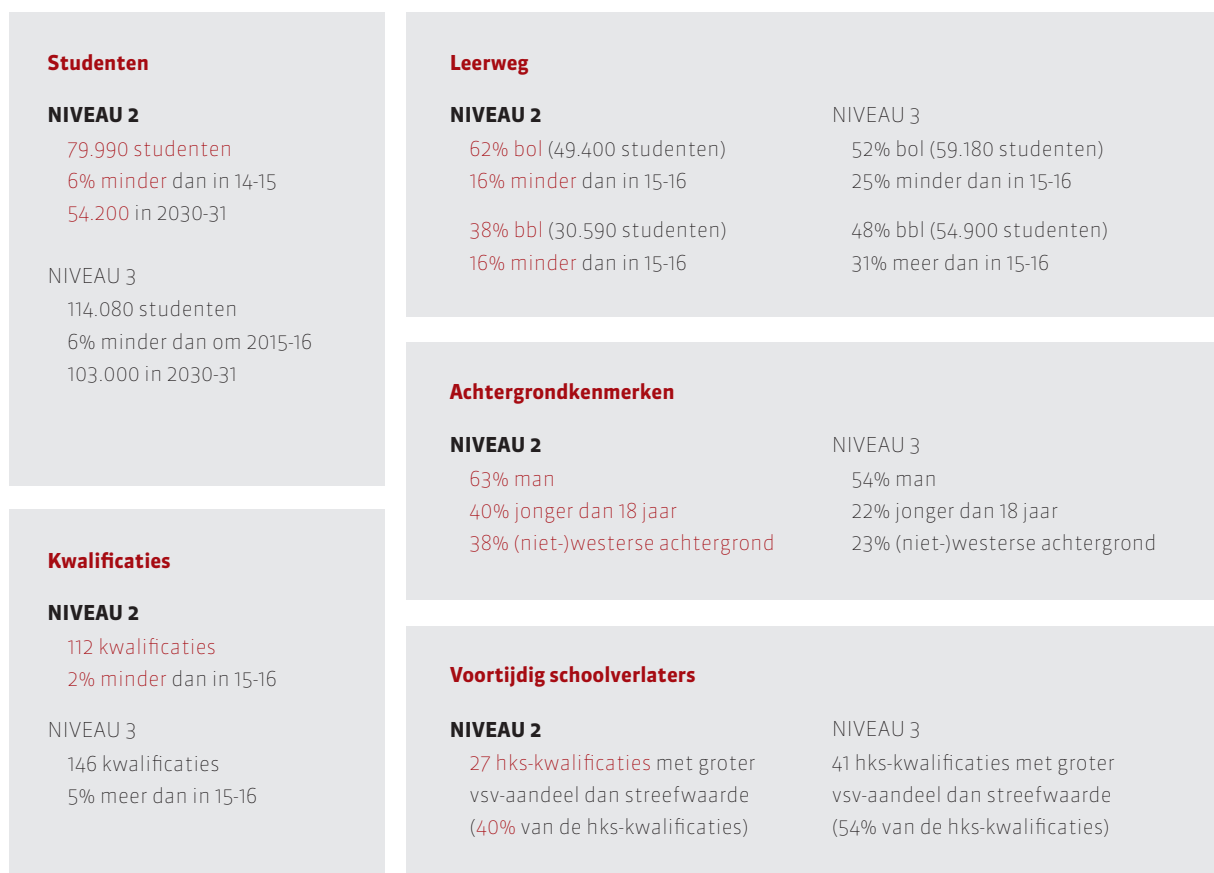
Studenten

NIVEAU 2
79.990 studenten
6% minder dan in 14-15
54.200 in 2030-31

NIVEAU 3
114.080 studenten
6% minder dan om 2015-16
103.000 in 2030-31

Kwalificaties

NIVEAU 2
112 kwalificaties
2% minder dan in 15-16

NIVEAU 3
146 kwalificaties
5% meer dan in 15-16

Leerweg

NIVEAU 2
62% bol (49.400 studenten)
16% minder dan in 15-16

38% bbl (30.590 studenten)
16% minder dan in 15-16

NIVEAU 3
52% bol (59.180 studenten)
25% minder dan in 15-16

48% bbl (54.900 studenten)
31% meer dan in 15-16

Achtergrondkenmerken

NIVEAU 2
63% man
40% jonger dan 18 jaar
38% (niet-)westerse achtergrond

NIVEAU 3
54% man
22% jonger dan 18 jaar
23% (niet-)westerse achtergrond

Voortijdig schoolverlaters

NIVEAU 2
27 hks-kwalificaties met groter vsv-aandeel dan streefwaarde (40% van de hks-kwalificaties)

NIVEAU 3
41 hks-kwalificaties met groter vsv-aandeel dan streefwaarde (54% van de hks-kwalificaties)